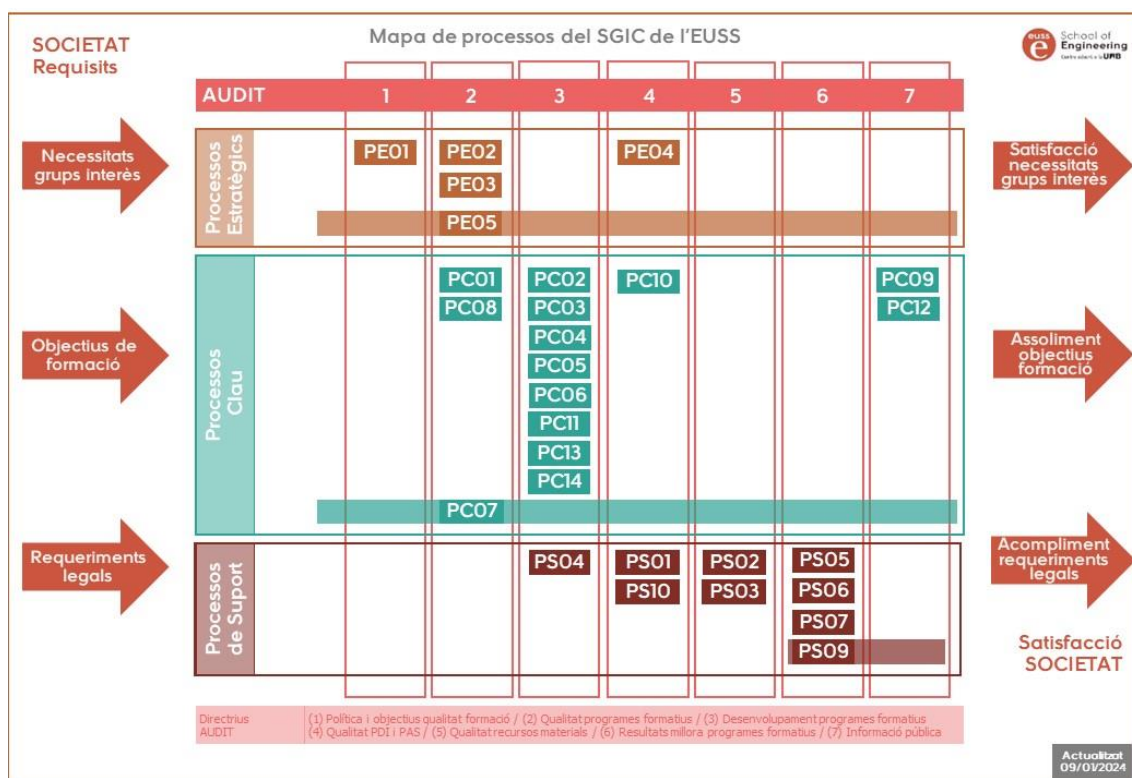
SOCIETAT
Requisits

Mapa de processos del SGIC de l'EUSS

euss School of Engineering Centre adscrit a la UAB

AUDIT 1 2 3 4 5 6 7

Necessitats grups interès

Processos Estratègics

PE01 PE02 PE03 PE04
PE05

Satisfacció necessitats grups interès

Objectius de formació

Processos Clau

PC01 PC08 PC02 PC03 PC04 PC05 PC06 PC11 PC13 PC14 PC10 PC09 PC12
PC07

Assoliment objectius formació

Requeriments legals

Processos de Suport

PS04 PS01 PS10 PS02 PS03 PS05 PS06 PS07 PS09

Acompliment requeriments legals

Satisfacció SOCIETAT

Directrius AUDIT
(1) Política i objectius qualitat formació / (2) Qualitat programes formatius / (3) Desenvolupament programes formatius
(4) Qualitat PDI i PAS / (5) Qualitat recursos materials / (6) Resultats millora programes formatius / (7) Informació pública

Actualitzat 09/01/2024